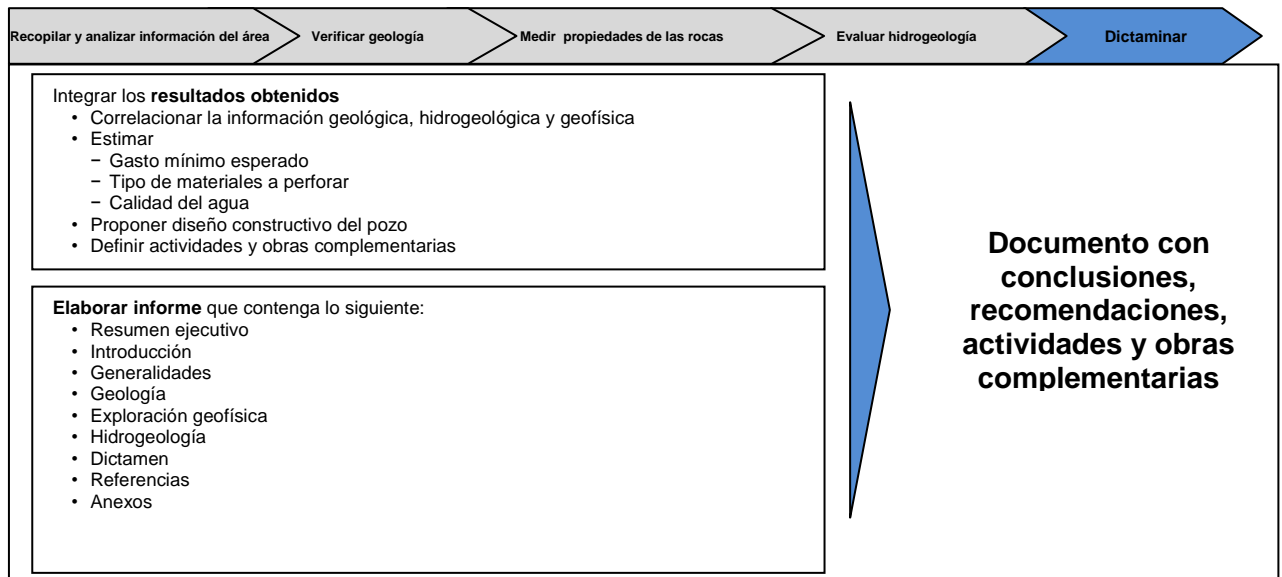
Recopilar y analizar información del área

Verificar geología

Medir propiedades de las rocas

Evaluar hidrogeología

Dictaminar

Integrar los **resultados obtenidos**
• Correlacionar la información geológica, hidrogeológica y geofísica
• Estimar
− Gasto mínimo esperado
− Tipo de materiales a perforar
− Calidad del agua
• Proponer diseño constructivo del pozo
• Definir actividades y obras complementarias

**Elaborar informe** que contenga lo siguiente:
• Resumen ejecutivo
• Introducción
• Generalidades
• Geología
• Exploración geofísica
• Hidrogeología
• Dictamen
• Referencias
• Anexos

Documento con conclusiones, recomendaciones, actividades y obras complementarias